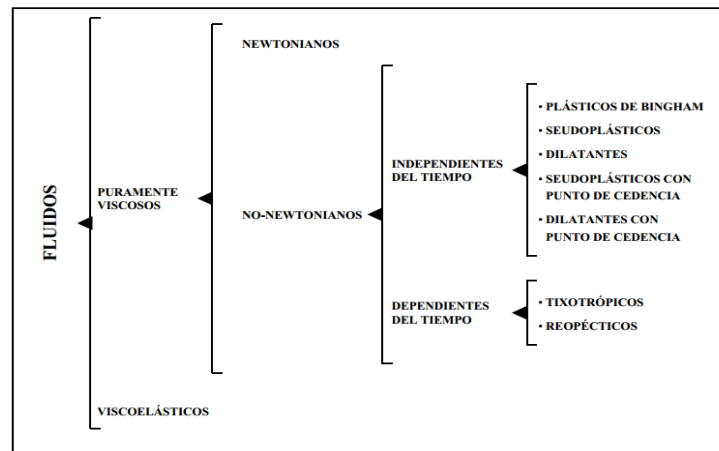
FLUIDOS

PURAMENTE VISCOSOS

NEWTONIANOS

NO-NEWTONIANOS

INDEPENDIENTES DEL TIEMPO

• PLÁSTICOS DE BINGHAM
• SEUDOPLÁSTICOS
• DILATANTES
• SEUDOPLÁSTICOS CON PUNTO DE CEDENCIA
• DILATANTES CON PUNTO DE CEDENCIA

DEPENDIENTES DEL TIEMPO

• TIXOTRÓPICOS
• REOPÉCTICOS

VISCOELÁSTICOS